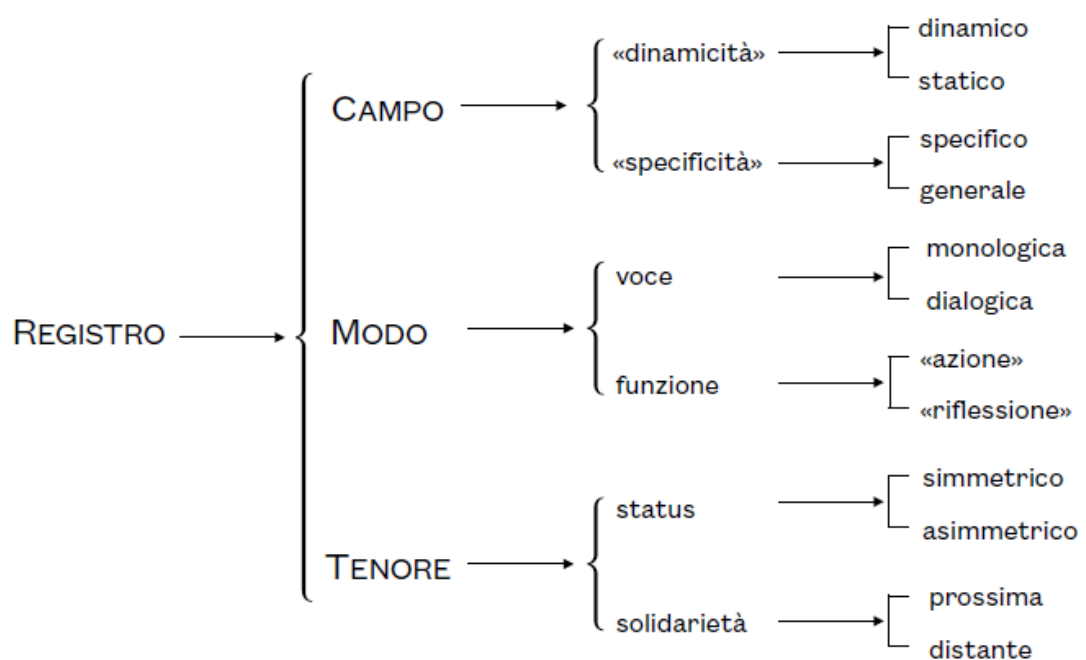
REGISTRO

CAMPO
«dinamicità»
dinamico
statico
«specificità»
specifico
generale

MODO
voce
monologica
dialogica
funzione
«azione»
«riflessione»

TENORE
status
simmetrico
asimmetrico
solidarietà
prossima
distante